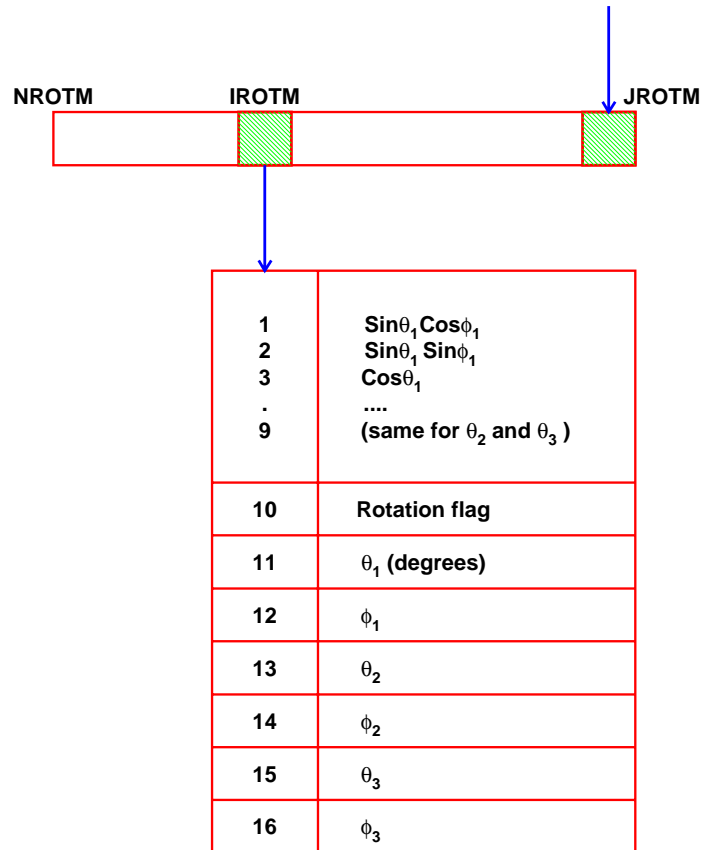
NROTM IROTM JROTM

| | |
|---|---|
| 1<br>2<br>3<br>.<br>9 | Sin$\theta_1$Cos$\phi_1$<br>Sin$\theta_1$ Sin$\phi_1$<br>Cos$\theta_1$<br>....<br>(same for $\theta_2$ and $\theta_3$ ) |
| 10 | Rotation flag |
| 11 | $\theta_1$ (degrees) |
| 12 | $\phi_1$ |
| 13 | $\theta_2$ |
| 14 | $\phi_2$ |
| 15 | $\theta_3$ |
| 16 | $\phi_3$ |